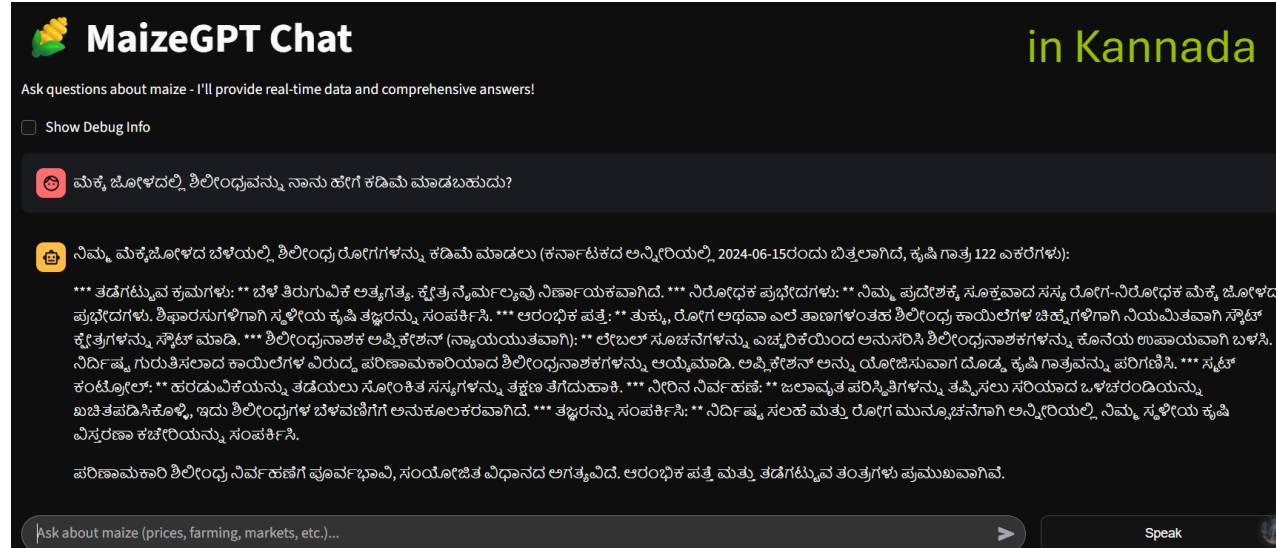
MaizeGPT Chat

in Kannada

Ask questions about maize - I'll provide real-time data and comprehensive answers!

Show Debug Info

ಮಕ್ಕೆ ಜೋಳದಲ್ಲಿ ಶಿಲೀಂಧ್ರವನ್ನು ನಾನು ಹೇಗೆ ಕಡಿಮೆ ಮಾಡಬಹುದು?

ನಿಮ್ಮ ಮಕ್ಕೆಜೋಳದ ಬೆಳೆಯಲ್ಲಿ ಶಿಲೀಂಧ್ರ ರೋಗಗಳನ್ನು ಕಡಿಮೆ ಮಾಡಲು (ಕರ್ನಾಟಕದ ಅನ್ನೀರಿಯಲ್ಲಿ 2024-06-15ರಂದು ಬಿತ್ತಲಾಗಿದೆ, ಕೃಷಿ ಗಾತ್ರ 122 ಎಕರೆಗಳು):

*** ತಡೆಗಟ್ಟುವ ಕ್ರಮಗಳು: ** ಬೆಳೆ ತಿರುಗುವಿಕೆ ಅತ್ಯಗತ್ಯ. ಕ್ಷೇತ್ರ ನೈರ್ಮಲ್ಯವು ನಿರ್ಣಾಯಕವಾಗಿದೆ. *** ನಿರೋಧಕ ಪ್ರಭೇದಗಳು: ** ನಿಮ್ಮ ಪ್ರದೇಶಕ್ಕೆ ಸೂಕ್ತವಾದ ಸಸ್ಯ ರೋಗ-ನಿರೋಧಕ ಮಕ್ಕೆ ಜೋಳದ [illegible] ಪ್ರಭೇದಗಳು. ಶಿಫಾರಸುಗಳಿಗಾಗಿ ಸ್ಥಳೀಯ ಕೃಷಿ ತಜ್ಞರನ್ನು ಸಂಪರ್ಕಿಸಿ. *** ಆರಂಭಿಕ ಪತ್ತೆ: ** ತುಕ್ಕು, ರೋಗ ಅಥವಾ ಎಲೆ ತಾಣಗಳಂತಹ ಶಿಲೀಂಧ್ರ ಕಾಯಿಲೆಗಳ ಚಿಹ್ನೆಗಳಿಗಾಗಿ ನಿಯಮಿತವಾಗಿ ಸ್ಕೌಟ್ ಕ್ಷೇತ್ರಗಳನ್ನು ಸ್ಕೌಟ್ ಮಾಡಿ. *** ಶಿಲೀಂಧ್ರನಾಶಕ ಅಪ್ಲಿಕೇಶನ್ (ನ್ಯಾಯಯುತವಾಗಿ): ** ಲೇಬಲ್ ಸೂಚನೆಗಳನ್ನು ಎಚ್ಚರಿಕೆಯಿಂದ ಅನುಸರಿಸಿ ಶಿಲೀಂಧ್ರನಾಶಕಗಳನ್ನು ಕೊನೆಯ ಉಪಾಯವಾಗಿ ಬಳಸಿ. ನಿರ್ದಿಷ್ಟ ಗುರುತಿಸಲಾದ ಕಾಯಿಲೆಗಳ ವಿರುದ್ಧ ಪರಿಣಾಮಕಾರಿಯಾದ ಶಿಲೀಂಧ್ರನಾಶಕಗಳನ್ನು ಆಯ್ಕೆಮಾಡಿ. ಅಪ್ಲಿಕೇಶನ್ ಅನ್ನು ಯೋಜಿಸುವಾಗ ದೊಡ್ಡ ಕೃಷಿ ಗಾತ್ರವನ್ನು ಪರಿಗಣಿಸಿ. *** ಸ್ಪಟ್ ಕಂಟ್ರೋಲ್: ** ಹರಡುವಿಕೆಯನ್ನು ತಡೆಯಲು ಸೋಂಕಿತ ಸಸ್ಯಗಳನ್ನು ತಕ್ಷಣ ತೆಗೆದುಹಾಕಿ. *** ನೀರಿನ ನಿರ್ವಹಣೆ: ** ಜಲಾವೃತ ಪರಿಸ್ಥಿತಿಗಳನ್ನು ತಪ್ಪಿಸಲು ಸರಿಯಾದ ಒಳಚರಂಡಿಯನ್ನು ಖಚಿತಪಡಿಸಿಕೊಳ್ಳಿ, ಇದು ಶಿಲೀಂಧ್ರಗಳ ಬೆಳವಣಿಗೆಗೆ ಅನುಕೂಲಕರವಾಗಿದೆ. *** ತಜ್ಞರನ್ನು ಸಂಪರ್ಕಿಸಿ: ** ನಿರ್ದಿಷ್ಟ ಸಲಹೆ ಮತ್ತು ರೋಗ ಮುನ್ಸೂಚನೆಗಾಗಿ ಅನ್ನೀರಿಯಲ್ಲಿ ನಿಮ್ಮ ಸ್ಥಳೀಯ ಕೃಷಿ ವಿಸ್ತರಣಾ ಕಚೇರಿಯನ್ನು ಸಂಪರ್ಕಿಸಿ.

ಪರಿಣಾಮಕಾರಿ ಶಿಲೀಂಧ್ರ ನಿರ್ವಹಣೆಗೆ ಪೂರ್ವಭಾವಿ, ಸಂಯೋಜಿತ ವಿಧಾನದ ಅಗತ್ಯವಿದೆ. ಆರಂಭಿಕ ಪತ್ತೆ ಮತ್ತು ತಡೆಗಟ್ಟುವ ತಂತ್ರಗಳು ಪ್ರಮುಖವಾಗಿವೆ.

Ask about maize (prices, farming, markets, etc.)...

Speak